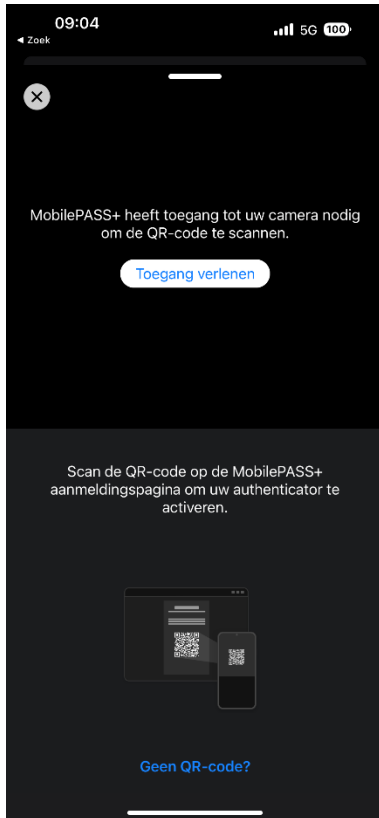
09:04
◀ Zoek
5G 100

MobilePASS+ heeft toegang tot uw camera nodig om de QR-code te scannen.

Toegang verlenen

Scan de QR-code op de MobilePASS+ aanmeldingspagina om uw authenticator te activeren.

Geen QR-code?